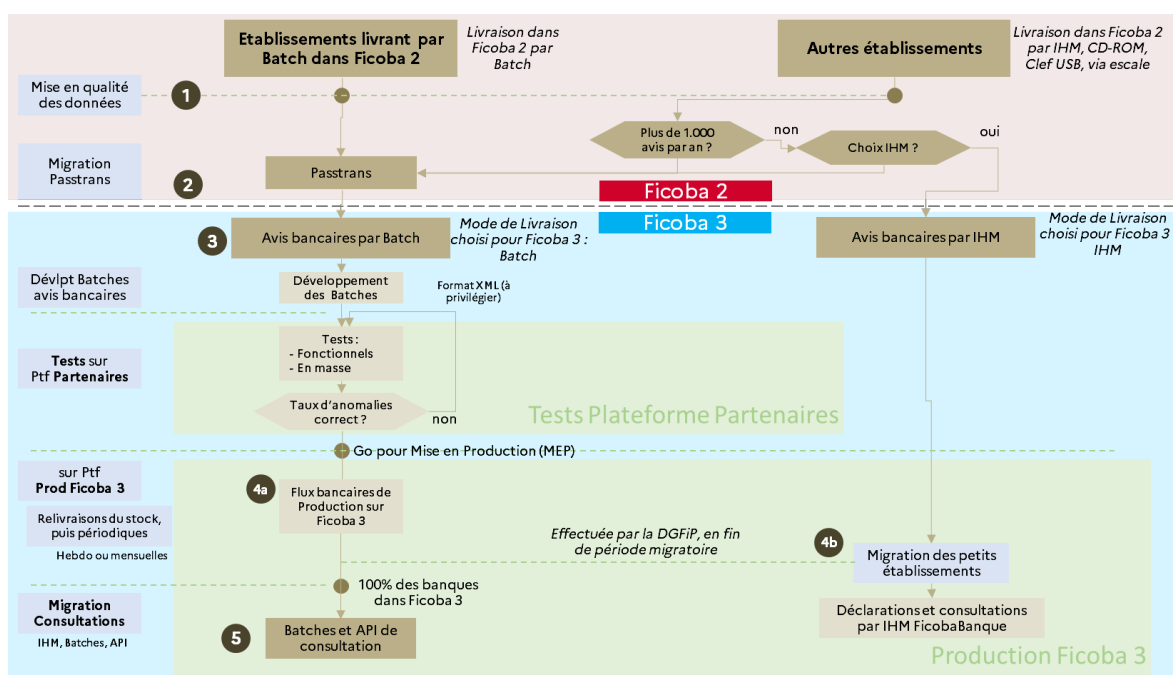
Etablissements livrant par Batch dans Ficoba 2

Livraison dans Ficoba 2 par Batch

Autres établissements

Livraison dans Ficoba 2 par IHM, CD-ROM, Clef USB, via escale

Mise en qualité des données

1

Plus de 1.000 avis par an ?

non

Choix IHM ?

oui

Migration Passtrans

2

Passtrans

Ficoba 2

Ficoba 3

3

Avis bancaires par Batch

Mode de Livraison choisi pour Ficoba 3 : Batch

Avis bancaires par IHM

Mode de Livraison choisi pour Ficoba 3 IHM

Dévlpt Batches avis bancaires

Développement des Batches

Format XML (à privilégier)

Tests sur Ptf Partenaires

Tests :
- Fonctionnels
- En masse

Taux d'anomalies correct ?

non

Tests Plateforme Partenaires

Go pour Mise en Production (MEP)

sur Ptf Prod Ficoba 3

4a

Flux bancaires de Production sur Ficoba 3

Relivraisons du stock, puis périodiques

Hebdo ou mensuelles

Effectuée par la DGFiP, en fin de période migratoire

4b

Migration des petits établissements

100% des banques dans Ficoba 3

Déclarations et consultations par IHM FicobaBanque

Migration Consultations

IHM, Batches, API

5

Batches et API de consultation

Production Ficoba 3